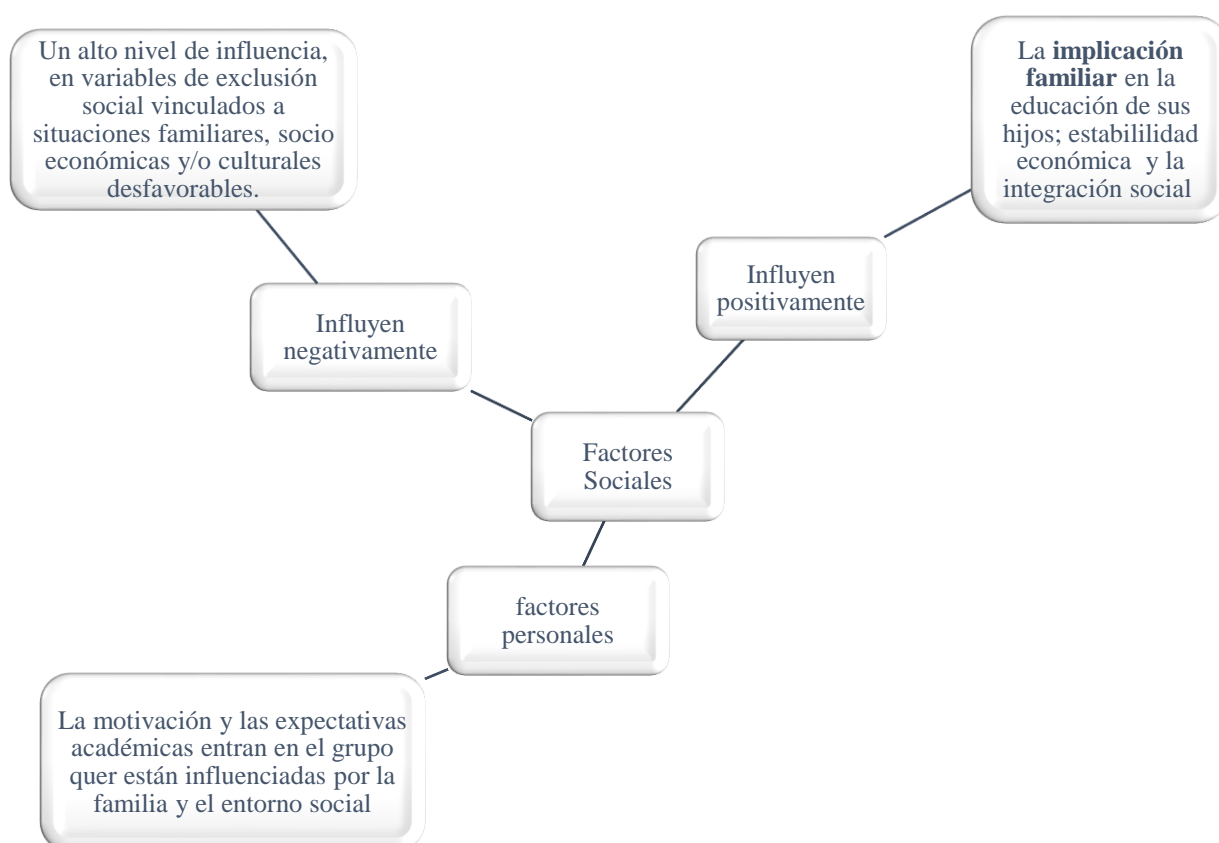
Un alto nivel de influencia, en variables de exclusión social vinculados a situaciones familiares, socio económicas y/o culturales desfavorables.

La **implicación familiar** en la educación de sus hijos; estabililidad económica y la integración social

Influyen positivamente

Influyen negativamente

Factores Sociales

factores personales

La motivación y las expectativas académicas entran en el grupo quer están influenciadas por la familia y el entorno social